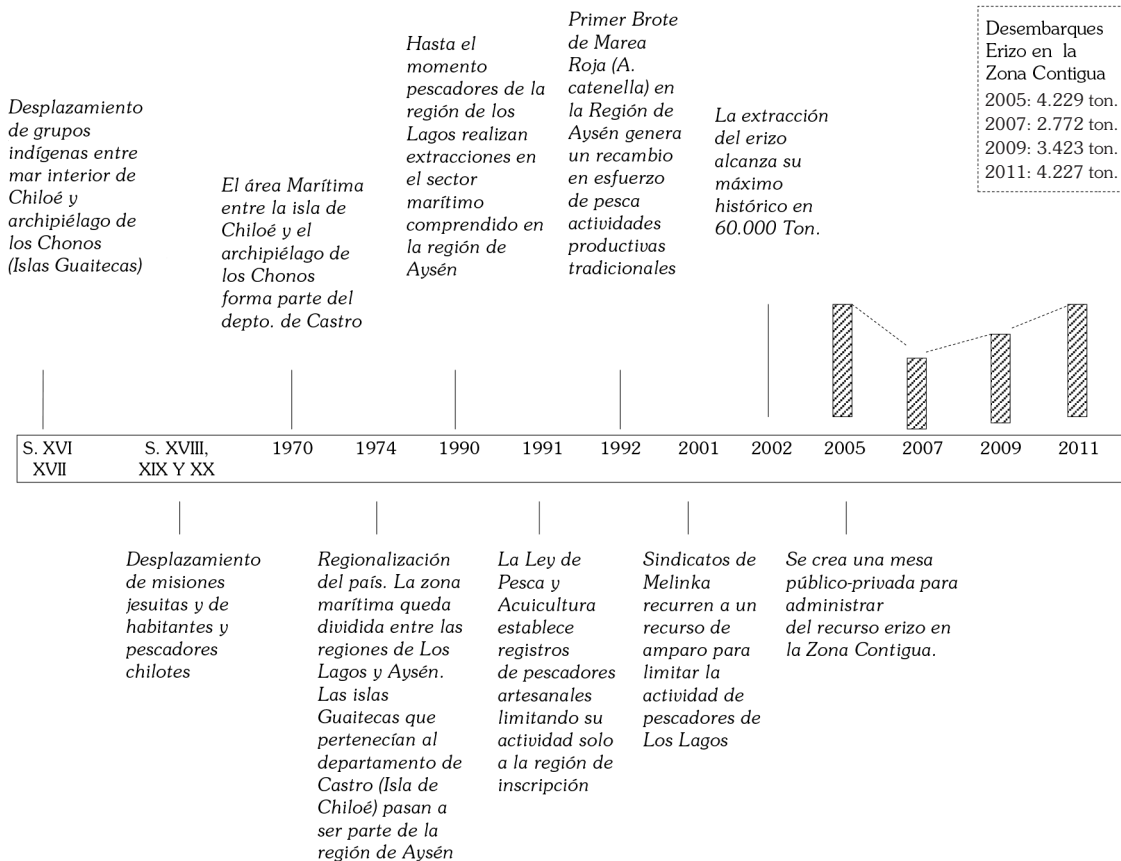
Desplazamiento de grupos indígenas entre mar interior de Chiloé y archipiélago de los Chonos (Islas Guaitecas)

El área Marítima entre la isla de Chiloé y el archipiélago de los Chonos forma parte del depto. de Castro

Hasta el momento pescadores de la región de los Lagos realizan extracciones en el sector marítimo comprendido en la región de Aysén

Primer Brote de Marea Roja (A. catenella) en la Región de Aysén genera un recambio en esfuerzo de pesca actividades productivas tradicionales

La extracción del erizo alcanza su máximo histórico en 60.000 Ton.

Desembarques Erizo en la Zona Contigua
2005: 4.229 ton.
2007: 2.772 ton.
2009: 3.423 ton.
2011: 4.227 ton.

S. XVI XVII | S. XVIII, XIX Y XX | 1970 | 1974 | 1990 | 1991 | 1992 | 2001 | 2002 | 2005 | 2007 | 2009 | 2011

Desplazamiento de misiones jesuitas y de habitantes y pescadores chilotes

Regionalización del país. La zona marítima queda dividida entre las regiones de Los Lagos y Aysén. Las islas Guaitecas que pertenecían al departamento de Castro (Isla de Chiloé) pasan a ser parte de la región de Aysén

La Ley de Pesca y Acuicultura establece registros de pescadores artesanales limitando su actividad solo a la región de inscripción

Sindicatos de Melinka recurren a un recurso de amparo para limitar la actividad de pescadores de Los Lagos

Se crea una mesa público-privada para administrar del recurso erizo en la Zona Contigua.